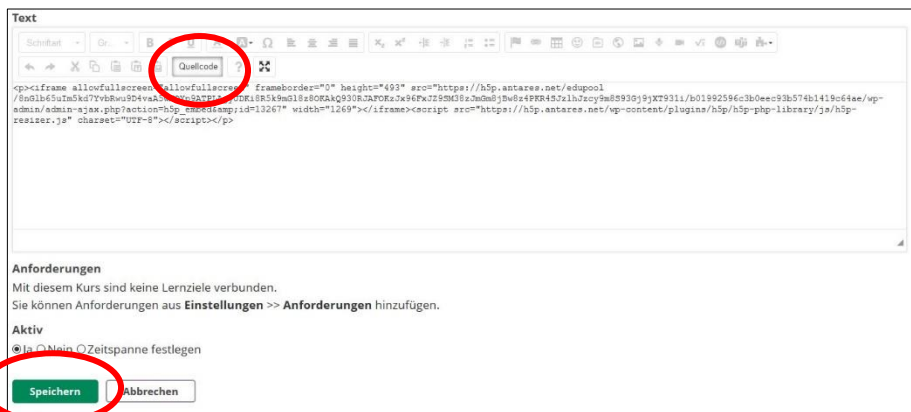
Text

Schriftart Gr... B U Ω

Quellcode ?

<p><iframe allowfullscreen="allowfullscreen" frameborder="0" height="493" src="https://h5p.antares.net/edupool/8nGlb65uIm5kd7YvbRwu9D4vaA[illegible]9ATEL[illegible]DKi8R5k9mG18z8OKAkQ930RJAFOKzJx96FxJZ9SM38zJmGm8jBw8z4PKR4SJz1hJzcy9m8593Gj9jXT931i/b01992596c3b0eec93b574b1419c64ae/wp-admin/admin-ajax.php?action=h5p_embed&amp;id=13267" width="1269"></iframe><script src="https://h5p.antares.net/wp-content/plugins/h5p/h5p-php-library/js/h5p-resizer.js" charset="UTF-8"></script></p>

Anforderungen
Mit diesem Kurs sind keine Lernziele verbunden.
Sie können Anforderungen aus Einstellungen >> Anforderungen hinzufügen.

Aktiv
Ja Nein Zeitspanne festlegen

Speichern Abbrechen